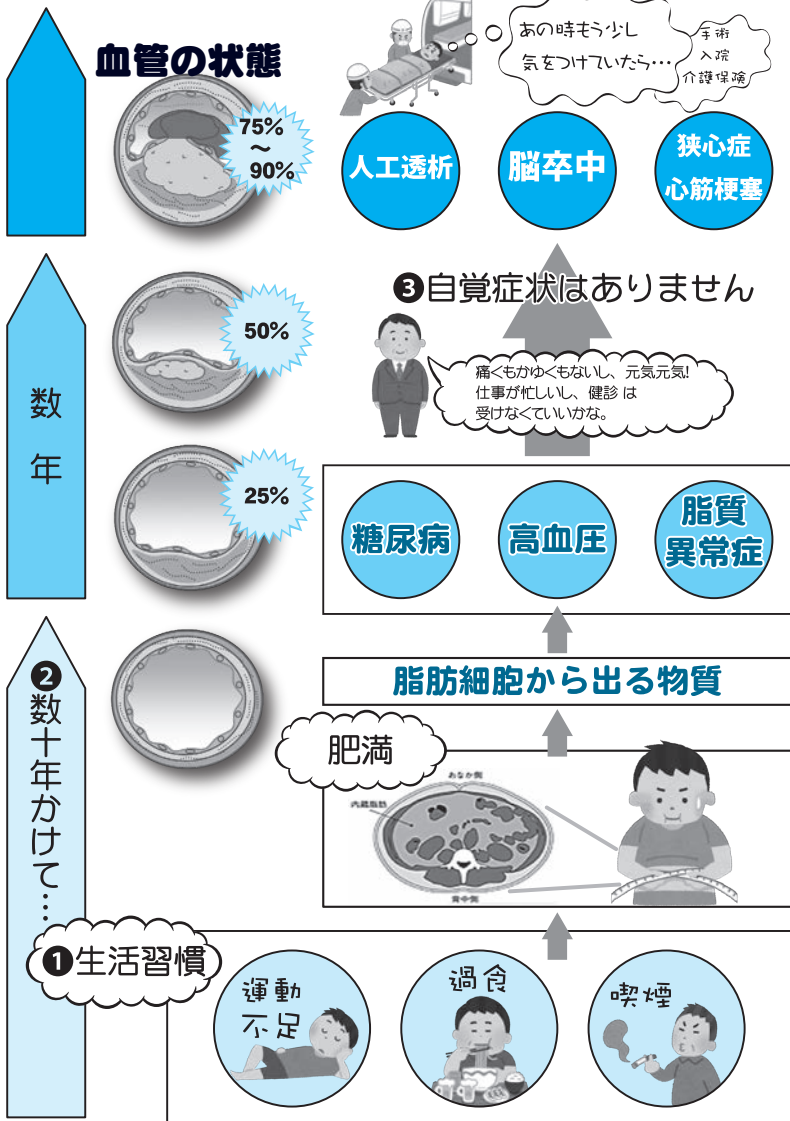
血管の状態

75%
〜
90%

あの時もう少し
気をつけていたら…

手術
入院
介護保険

人工透析

脳卒中

狭心症
心筋梗塞

❸自覚症状はありません

痛くもかゆくもないし、元気元気!
仕事が忙しいし、健診 は
受けなくていいかな。

数
年

50%

25%

糖尿病

高血圧

脂質
異常症

❷数十年かけて…

脂肪細胞から出る物質

肥満

おなか側

内臓脂肪

背中側

❶生活習慣

運動
不足

過食

喫煙